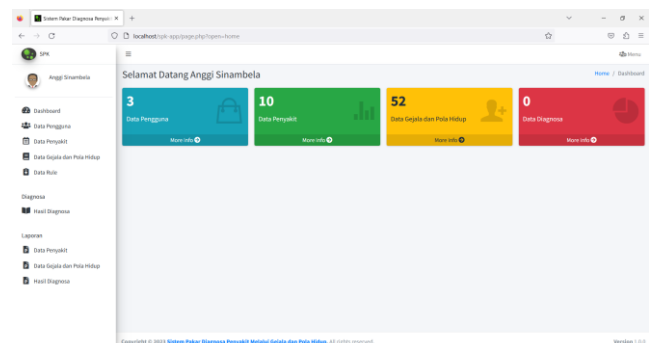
Sistem Pakar Diagnosa Penyaki ×
+
localhost/spk-app/page.php?open=home

SPK
≡
Menu

Anggi Sinambela

Selamat Datang Anggi Sinambela
Home / Dashboard

Dashboard
Data Pengguna
Data Penyakit
Data Gejala dan Pola Hidup
Data Rule

Diagnosa
Hasil Diagnosa

Laporan
Data Penyakit
Data Gejala dan Pola Hidup
Hasil Diagnosa

3
Data Pengguna
More info

10
Data Penyakit
More info

52
Data Gejala dan Pola Hidup
More info

0
Data Diagnosa
More info

Copyright © 2023 Sistem Pakar Diagnosa Penyakit Melalui Gejala dan Pola Hidup. All rights reserved.
Version 1.0.0